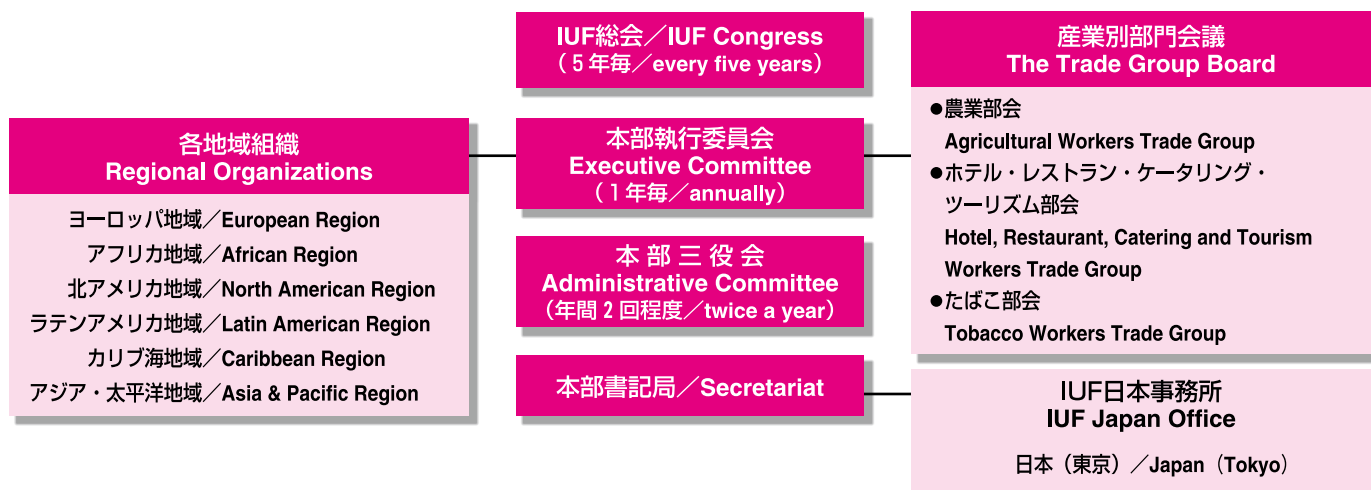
IUF総会／IUF Congress
（５年毎／every five years）

各地域組織
Regional Organizations

ヨーロッパ地域／European Region
アフリカ地域／African Region
北アメリカ地域／North American Region
ラテンアメリカ地域／Latin American Region
カリブ海地域／Caribbean Region
アジア・太平洋地域／Asia & Pacific Region

本部執行委員会
Executive Committee
（１年毎／annually）

本 部 三 役 会
Administrative Committee
（年間２回程度／twice a year）

本部書記局／Secretariat

産業別部門会議
The Trade Group Board

●農業部会
Agricultural Workers Trade Group
●ホテル・レストラン・ケータリング・ツーリズム部会
Hotel, Restaurant, Catering and Tourism Workers Trade Group
●たばこ部会
Tobacco Workers Trade Group

IUF日本事務所
IUF Japan Office

日本（東京）／Japan（Tokyo）